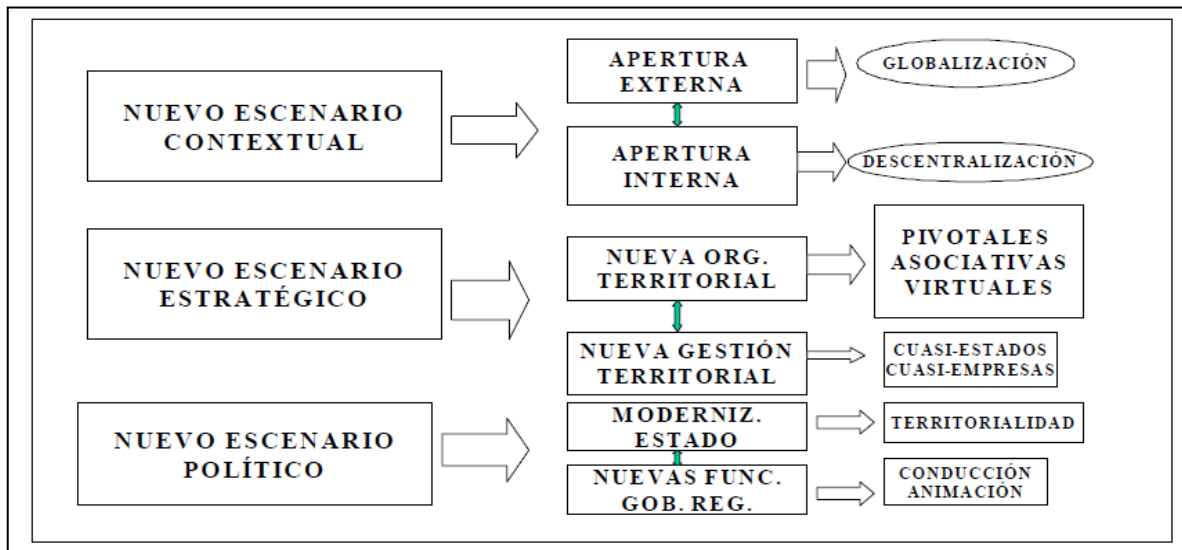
NUEVO ESCENARIO CONTEXTUAL

APERTURA EXTERNA

GLOBALIZACIÓN

APERTURA INTERNA

DESCENTRALIZACIÓN

NUEVO ESCENARIO ESTRATÉGICO

NUEVA ORG. TERRITORIAL

PIVOTALES ASOCIATIVAS VIRTUALES

NUEVA GESTIÓN TERRITORIAL

CUASI-ESTADOS CUASI-EMPRESAS

NUEVO ESCENARIO POLÍTICO

MODERNIZ. ESTADO

TERRITORIALIDAD

NUEVAS FUNC. GOB. REG.

CONDUCCIÓN ANIMACIÓN